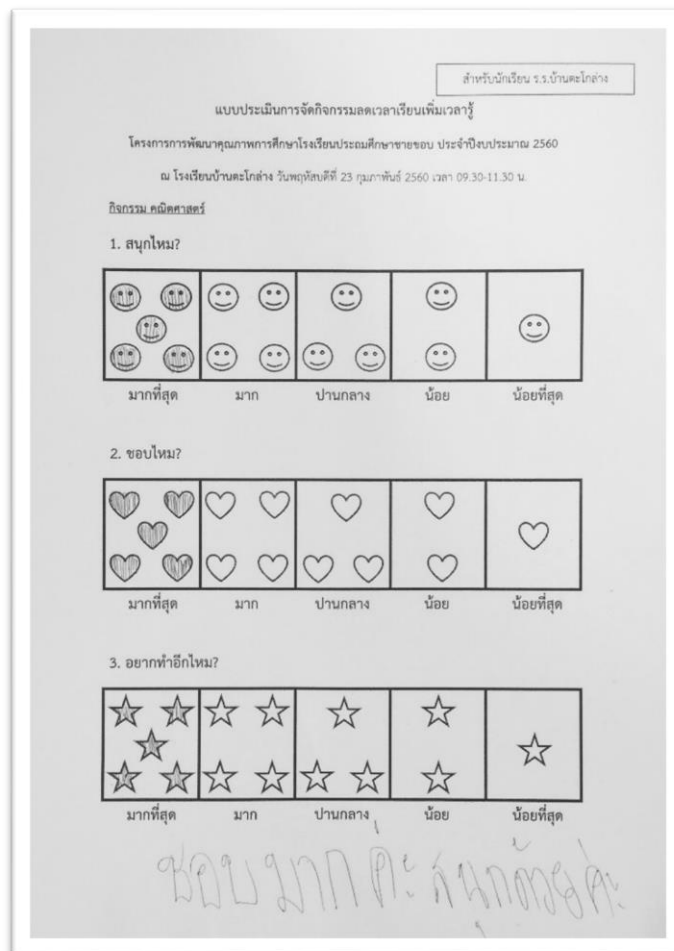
สำหรับนักเรียน ร.ร.บ้านตะโกล่าง

แบบประเมินการจัดกิจกรรมลดเวลาเรียนเพิ่มเวลารู้

โครงการการพัฒนาคุณภาพการศึกษาโรงเรียนประถมศึกษาขายขอบ ประจำปีงบประมาณ 2560

ณ โรงเรียนบ้านตะโกล่าง วันพฤหัสบดีที่ 23 กุมภาพันธ์ 2560 เวลา 09.30-11.30 น.

กิจกรรม คณิตศาสตร์

1. สนุกไหม?

มากที่สุด มาก ปานกลาง น้อย น้อยที่สุด

2. ชอบไหม?

มากที่สุด มาก ปานกลาง น้อย น้อยที่สุด

3. อยากทำอีกไหม?

มากที่สุด มาก ปานกลาง น้อย น้อยที่สุด

ชอบมากค่ะ สนุกด้วยค่ะ